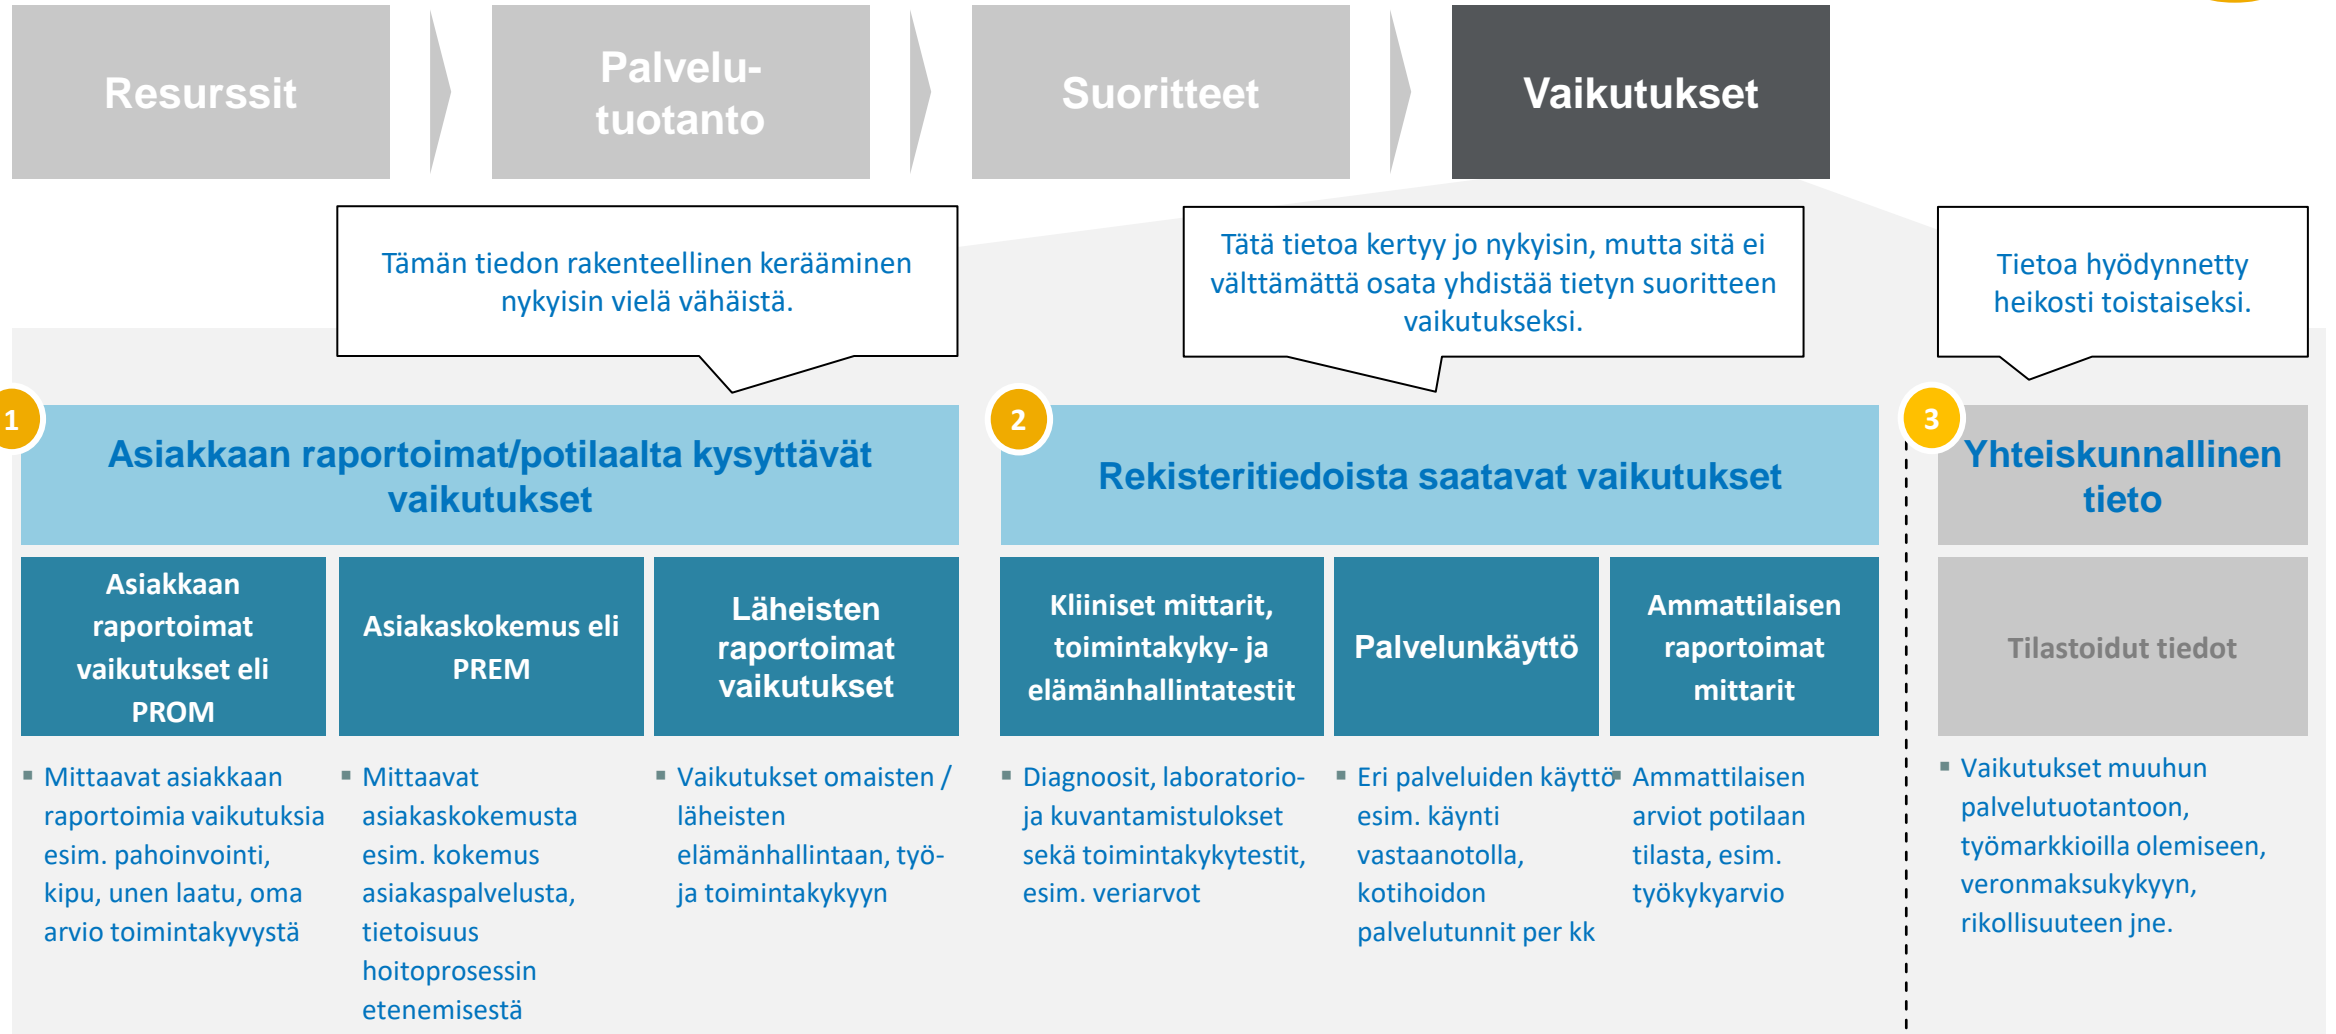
Resurssit

Palvelutuotanto

Suoritteet

Vaikutukset

Tämän tiedon rakenteellinen kerääminen nykyisin vielä vähäistä.

Tätä tietoa kertyy jo nykyisin, mutta sitä ei välttämättä osata yhdistää tietyn suoritteen vaikutukseksi.

Tietoa hyödynnetty heikosti toistaiseksi.

1

Asiakkaan raportoimat/potilaalta kysyttävät vaikutukset

2

Rekisteritiedoista saatavat vaikutukset

3

Yhteiskunnallinen tieto

Asiakkaan raportoimat vaikutukset eli PROM

Asiakaskokemus eli PREM

Läheisten raportoimat vaikutukset

Kliiniset mittarit, toimintakyky- ja elämänhallintatestit

Palvelunkäyttö

Ammattilaisen raportoimat mittarit

Tilastoidut tiedot

▪ Mittaavat asiakkaan raportoimia vaikutuksia esim. pahoinvointi, kipu, unen laatu, oma arvio toimintakyvystä

▪ Mittaavat asiakaskokemusta esim. kokemus asiakaspalvelusta, tietoisuus hoitoprosessin etenemisestä

▪ Vaikutukset omaisten / läheisten elämänhallintaan, työ- ja toimintakykyyn

▪ Diagnoosit, laboratorio- ja kuvantamistulokset sekä toimintakykytestit, esim. veriarvot

▪ Eri palveluiden käyttö esim. käynti vastaanotolla, kotihoidon palvelutunnit per kk

▪ Ammattilaisen arviot potilaan tilasta, esim. työkykyarvio

▪ Vaikutukset muuhun palvelutuotantoon, työmarkkioilla olemiseen, veronmaksukykyyn, rikollisuuteen jne.